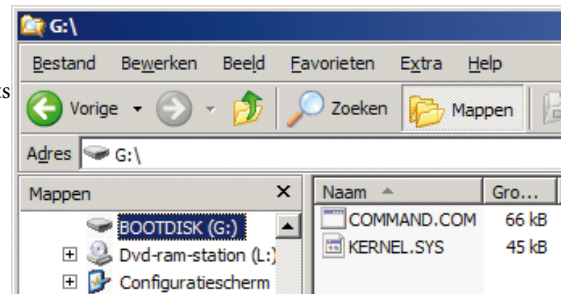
G:\

Bestand Bewerken Beeld Favorieten Extra Help

Vorige Zoeken Mappen

Adres G:\

Mappen ×

BOOTDISK (G:)
Dvd-ram-station (L:)
Configuratiescherm

| Naam | Gro... |
|---|---|
| COMMAND.COM | 66 kB |
| KERNEL.SYS | 45 kB |